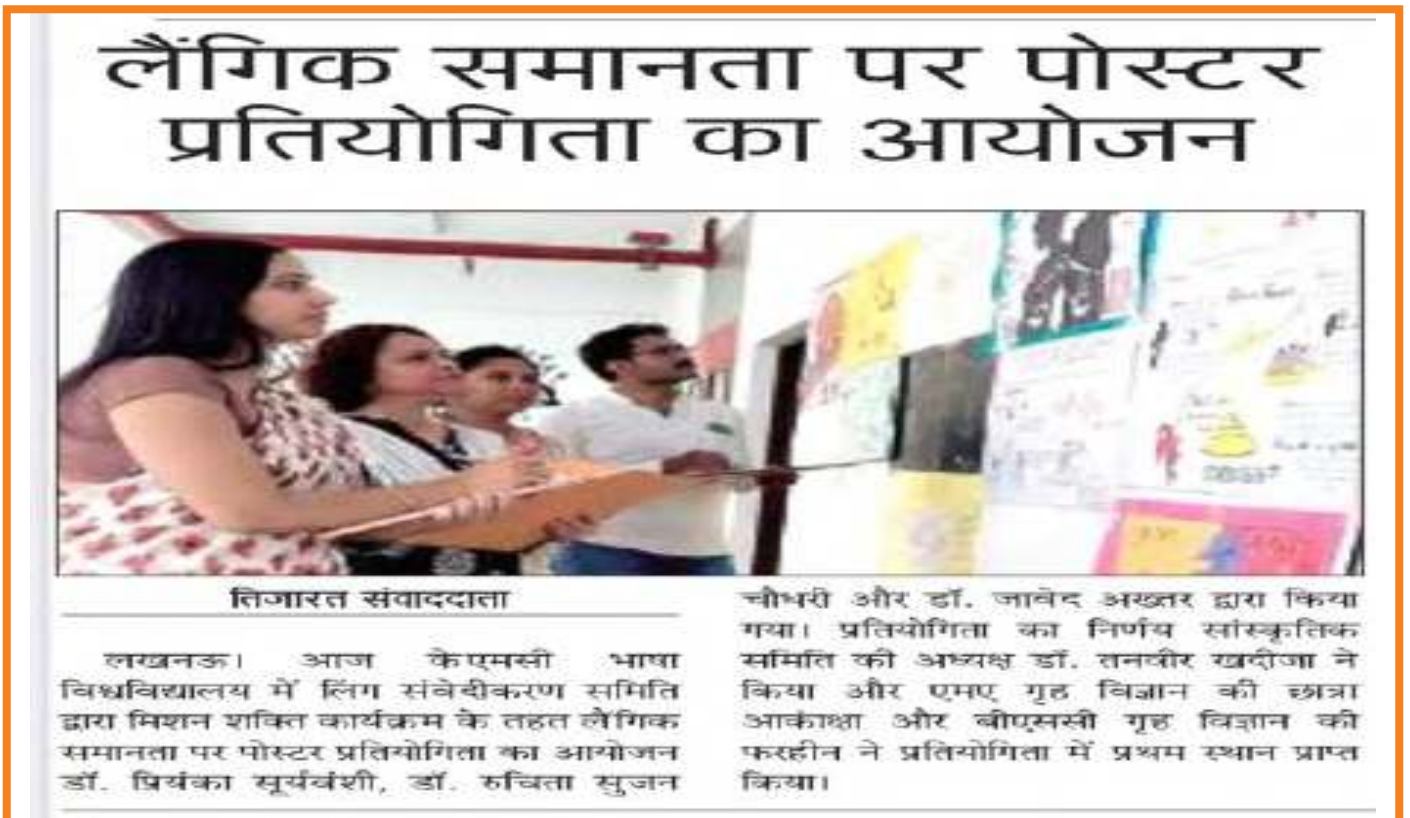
लैंगिक समानता पर पोस्टर प्रतियोगिता का आयोजन

तिजारत संवाददाता

लखनऊ। आज केएमसी भाषा विश्वविद्यालय में लिंग संवेदीकरण समिति द्वारा मिशन शक्ति कार्यक्रम के तहत लैंगिक समानता पर पोस्टर प्रतियोगिता का आयोजन डॉ. प्रियंका सूर्यवंशी, डॉ. रुचिता सुजन चौधरी और डॉ. जावेद अख्तर द्वारा किया गया। प्रतियोगिता का निर्णय सांस्कृतिक समिति की अध्यक्ष डॉ. तनवीर खदीजा ने किया और एमए गृह विज्ञान की छात्रा आकांक्षा और बीएससी गृह विज्ञान की फरहीन ने प्रतियोगिता में प्रथम स्थान प्राप्त किया।